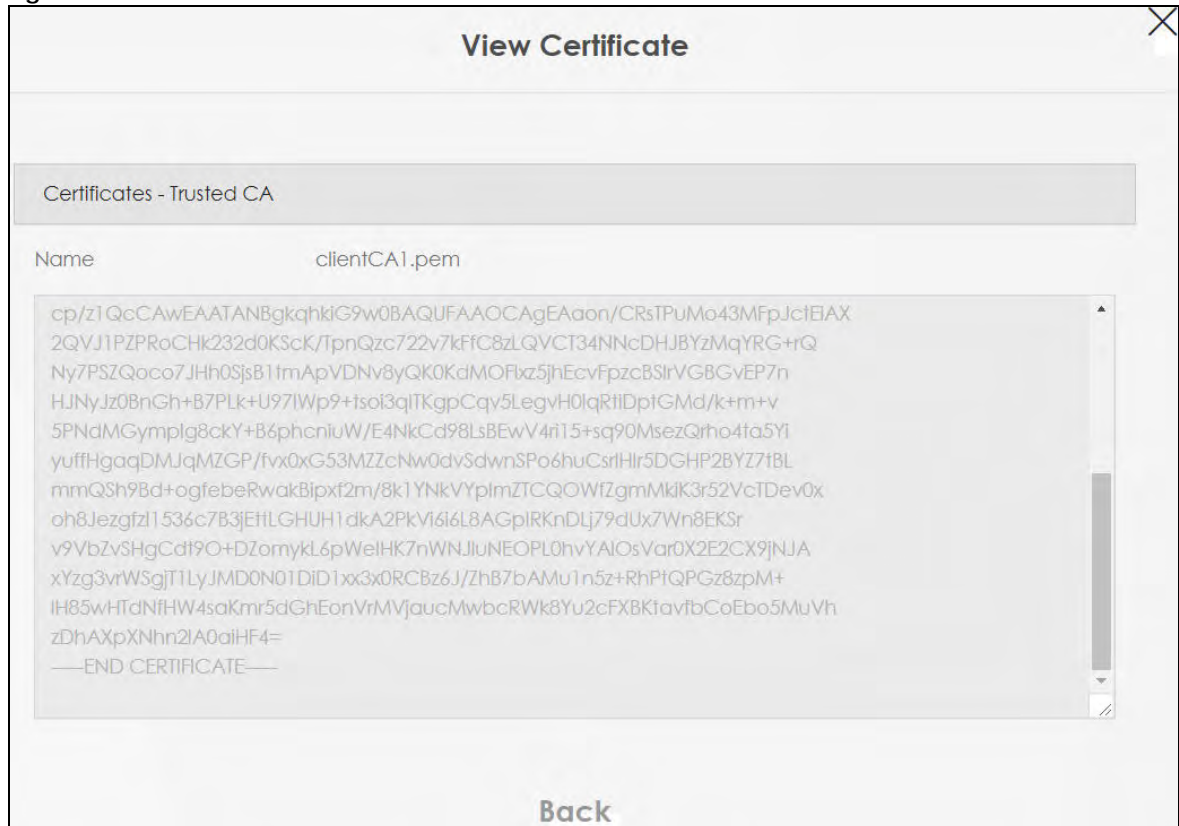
View Certificate

Certificates - Trusted CA

Name clientCA1.pem

cp/z1QcCAwEAATANBgkqhkiG9w0BAQUFAAOCAgEAaon/CRsTPuMo43MFpJctEIAX
2QVJ1PZPRoCHk232d0KScK/TpnQzc722v7kFfC8zLQVCT34NNcDHJBYzMqYRG+rQ
Ny7PSZQoco7JHh0SjsB1tmApVDNv8yQK0KdMOFlxz5jhEcvFpzcBSlrVGBGvEP7n
HJNyJz0BnGh+B7PLk+U97IWp9+tsoi3qlTKgpCqv5LegvH0lqRtlDptGMd/k+m+v
5PNdMGymplg8ckY+B6phcniuW/E4NkCd98LsBEwV4ri15+sq90MsezQrho4ta5Yi
yuffHgaqDMJqMZGP/fvx0xG53MZZcNw0dvSdwnSPo6huCsrlHlr5DGHP2BYZ7tBL
mmQSh9Bd+ogfebeRwakBipxf2m/8k1YNkVYplmZTCQOWfZgmMkiK3r52VcTDev0x
oh8Jezgfzl1536c7B3jEtLGHUH1dkA2PkVi6i6L8AGplRKnDLj79dUx7Wn8EKSr
v9VbZvSHgCdt9O+DZomykL6pWeIHK7nWNJluNEOPL0hvYAlOsVar0X2E2CX9jNJA
xYzg3vrWSgjT1LyJMD0N01DiD1xx3x0RCBz6J/ZhB7bAMu1n5z+RhPtQPGz8zpM+
lH85wHTdNfHW4saKmr5dGhEonVrMVjaucMwbcRWk8Yu2cFXBKtavfbCoEbo5MuVh
zDhAXpXNhn2lA0aiHF4=
-----END CERTIFICATE-----

Back